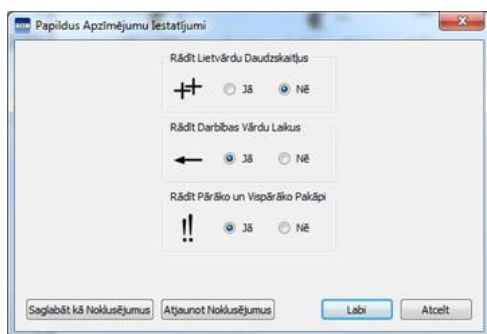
Papildus Apzīmējumu Iestatījumi

Rādīt Lietvārdu Daudzskaitļus

++ Jā Nē

Rādīt Darbības Vārdu Laikus

← Jā Nē

Rādīt Pārāko un Vispārāko Pakāpi

!! Jā Nē

Saglabāt kā Noklusējumus | Atjaunot Noklusējumus | Labi | Atcelt